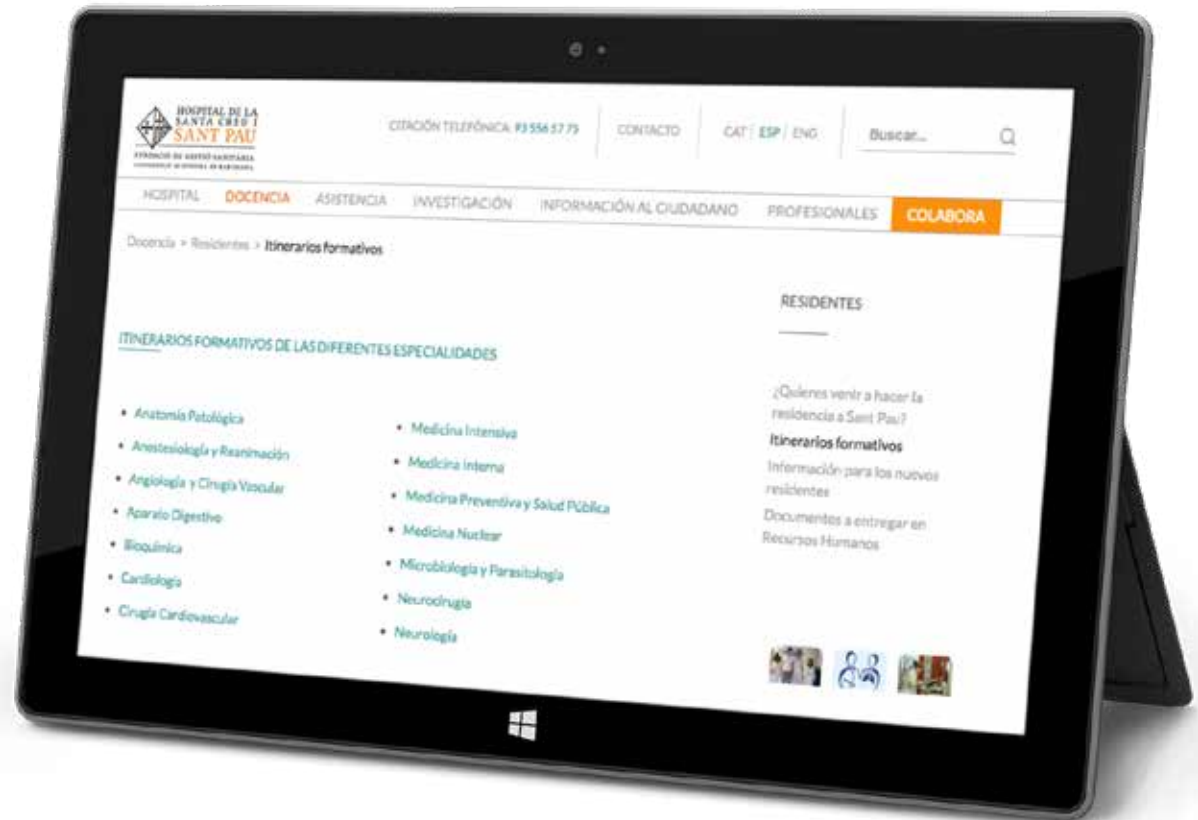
HOSPITAL DE LA SANTA CREU I SANT PAU
FUNDACIÓ DE GESTIÓ SANITÀRIA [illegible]

CITACIÓN TELEFÓNICA 93 556 57 75
CONTACTO
CAT | ESP | ENG
Buscar...

HOSPITAL
DOCENCIA
ASISTENCIA
INVESTIGACIÓN
INFORMACIÓN AL CIUDADANO
PROFESIONALES
COLABORA

Docencia > Residentes > Itinerarios formativos

ITINERARIOS FORMATIVOS DE LAS DIFERENTES ESPECIALIDADES

• Anatomía Patológica
• Anestesiología y Reanimación
• Angiología y Cirugía Vascular
• Aparato Digestivo
• Bioquímica
• Cardiología
• Cirugía Cardiovascular

• Medicina Intensiva
• Medicina Interna
• Medicina Preventiva y Salud Pública
• Medicina Nuclear
• Microbiología y Parasitología
• Neurocirugía
• Neurología

RESIDENTES

¿Quieres venir a hacer la residencia a Sant Pau?
Itinerarios formativos
Información para los nuevos residentes
Documentos a entregar en Recursos Humanos